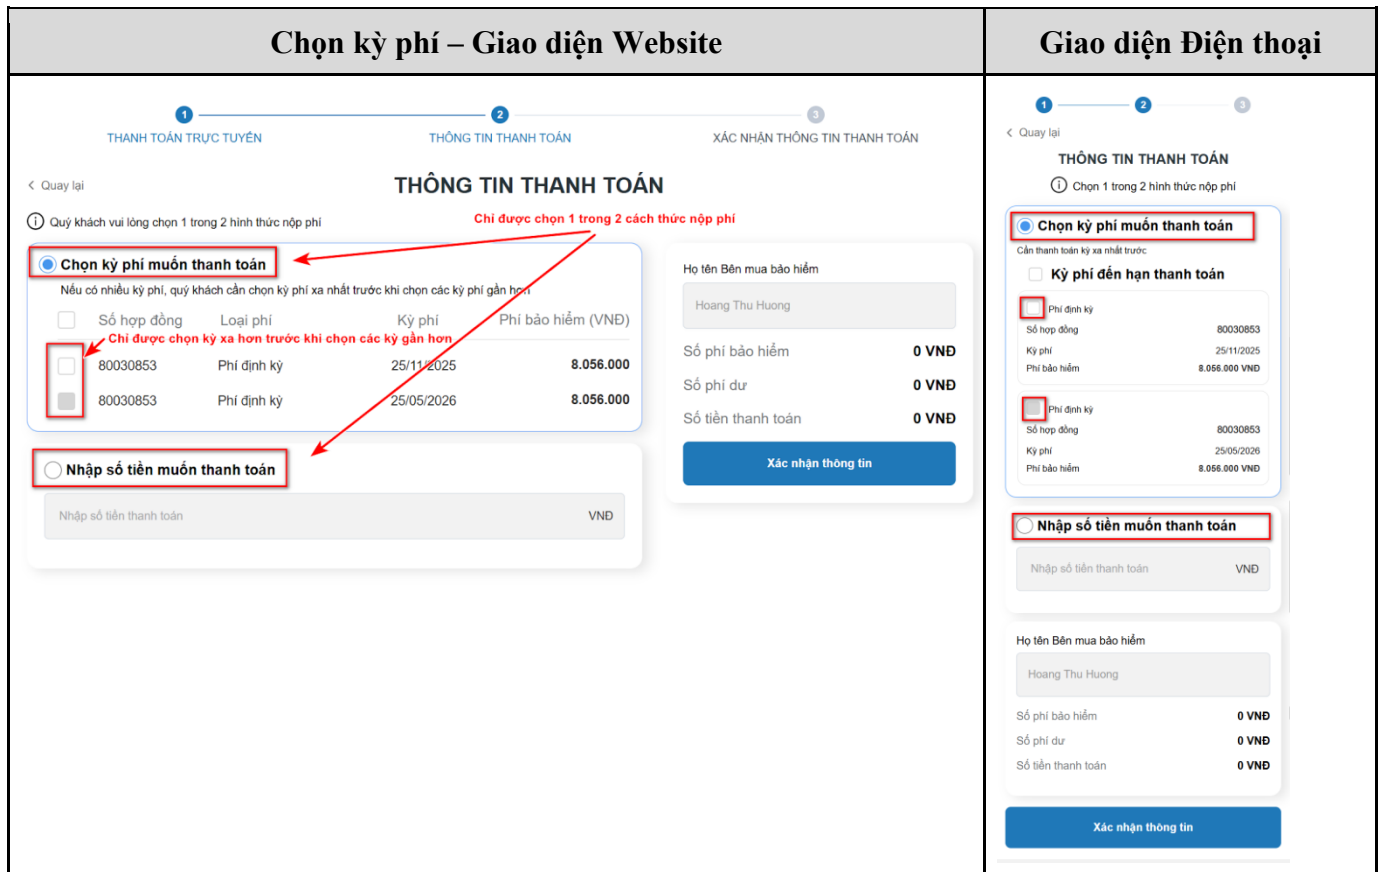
| Chọn kỳ phí – Giao diện Website | Giao diện Điện thoại |
|---|---|
| 1 THANH TOÁN TRỰC TUYẾN 2 THÔNG TIN THANH TOÁN 3 XÁC NHẬN THÔNG TIN THANH TOÁN | 1 2 3 |

< Quay lại

THÔNG TIN THANH TOÁN

Quý khách vui lòng chọn 1 trong 2 hình thức nộp phí

Chỉ được chọn 1 trong 2 cách thức nộp phí

Chọn kỳ phí muốn thanh toán

Nếu có nhiều kỳ phí, quý khách cần chọn kỳ phí xa nhất trước khi chọn các kỳ phí gần hơn

| Số hợp đồng | Loại phí | Kỳ phí | Phí bảo hiểm (VNĐ) |
|---|---|---|---|
| 80030853 | Phí định kỳ | 25/11/2025 | 8.056.000 |
| 80030853 | Phí định kỳ | 25/05/2026 | 8.056.000 |

Chỉ được chọn kỳ xa hơn trước khi chọn các kỳ gần hơn

Nhập số tiền muốn thanh toán

Nhập số tiền thanh toán VNĐ

Họ tên Bên mua bảo hiểm

Hoang Thu Huong

Số phí bảo hiểm 0 VNĐ

Số phí dư 0 VNĐ

Số tiền thanh toán 0 VNĐ

Xác nhận thông tin

< Quay lại

THÔNG TIN THANH TOÁN

Chọn 1 trong 2 hình thức nộp phí

Chọn kỳ phí muốn thanh toán

Cần thanh toán kỳ xa nhất trước

Kỳ phí đến hạn thanh toán

Phí định kỳ
Số hợp đồng 80030853
Kỳ phí 25/11/2025
Phí bảo hiểm 8.056.000 VNĐ

Phí định kỳ
Số hợp đồng 80030853
Kỳ phí 25/05/2026
Phí bảo hiểm 8.056.000 VNĐ

Nhập số tiền muốn thanh toán

Nhập số tiền thanh toán VNĐ

Họ tên Bên mua bảo hiểm

Hoang Thu Huong

Số phí bảo hiểm 0 VNĐ

Số phí dư 0 VNĐ

Số tiền thanh toán 0 VNĐ

Xác nhận thông tin